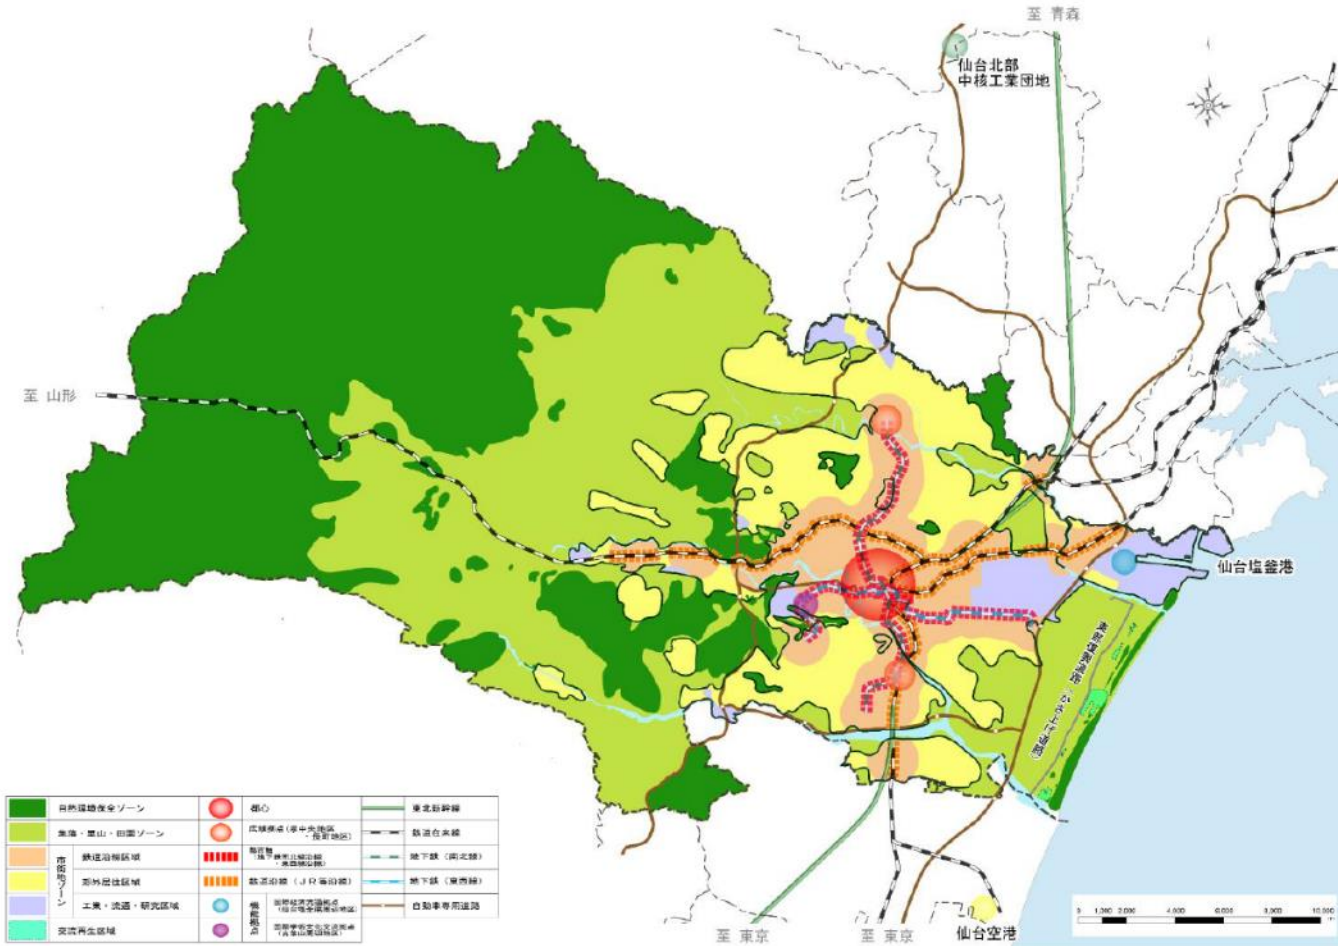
至 青森

仙台北部
中核工業団地

至 山形

仙台塩釜港

至 東京　至 東京

仙台空港

| | | | | | |
|---|---|---|---|---|---|
| | 自然環境保全ゾーン | | 都心 | | 東北新幹線 |
| | 集落・里山・田園ゾーン | | 広域拠点（泉中央地区・長町地区） | | 鉄道在来線 |
| 市街地ゾーン | 鉄道沿線区域 | | 地下鉄（南北線） | | 地下鉄（南北線） |
| | 郊外居住区域 | | 鉄道沿線（JR各沿線） | | 地下鉄（東西線） |
| | 工業・流通・研究区域 | 機能拠点 | 国際経済流通拠点 | | 自動車専用道路 |
| | 交流再生区域 | | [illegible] | | |

0　1,000　2,000　4,000　6,000　8,000　10,000